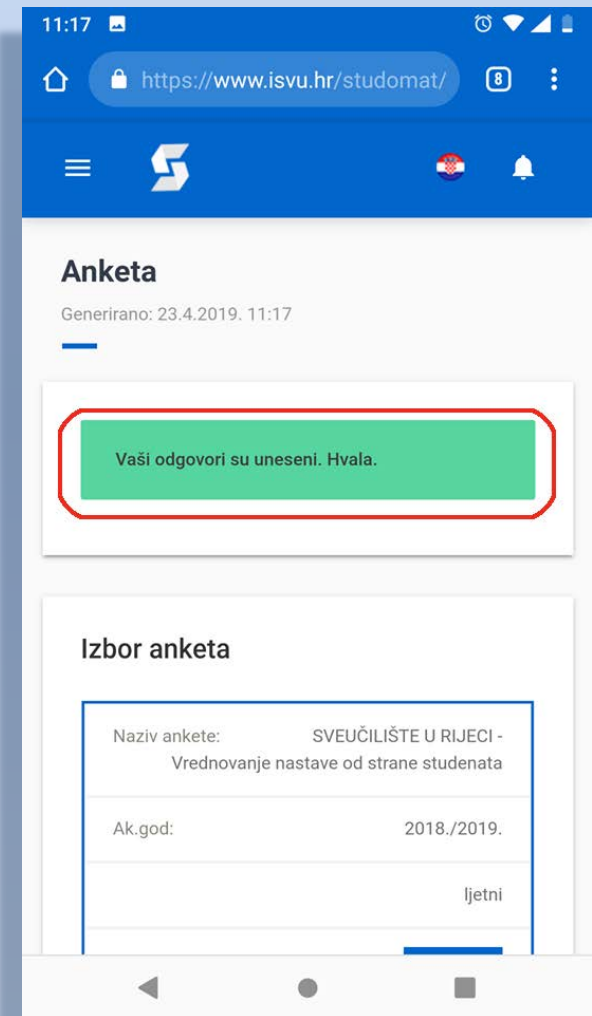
11:17

https://www.isvu.hr/studomat/

8

Anketa

Generirano: 23.4.2019. 11:17

Vaši odgovori su uneseni. Hvala.

Izbor anketa

| | |
|---|---|
| Naziv ankete: | SVEUČILIŠTE U RIJECI - Vrednovanje nastave od strane studenata |
| Ak.god: | 2018./2019. |
| | ljetni |